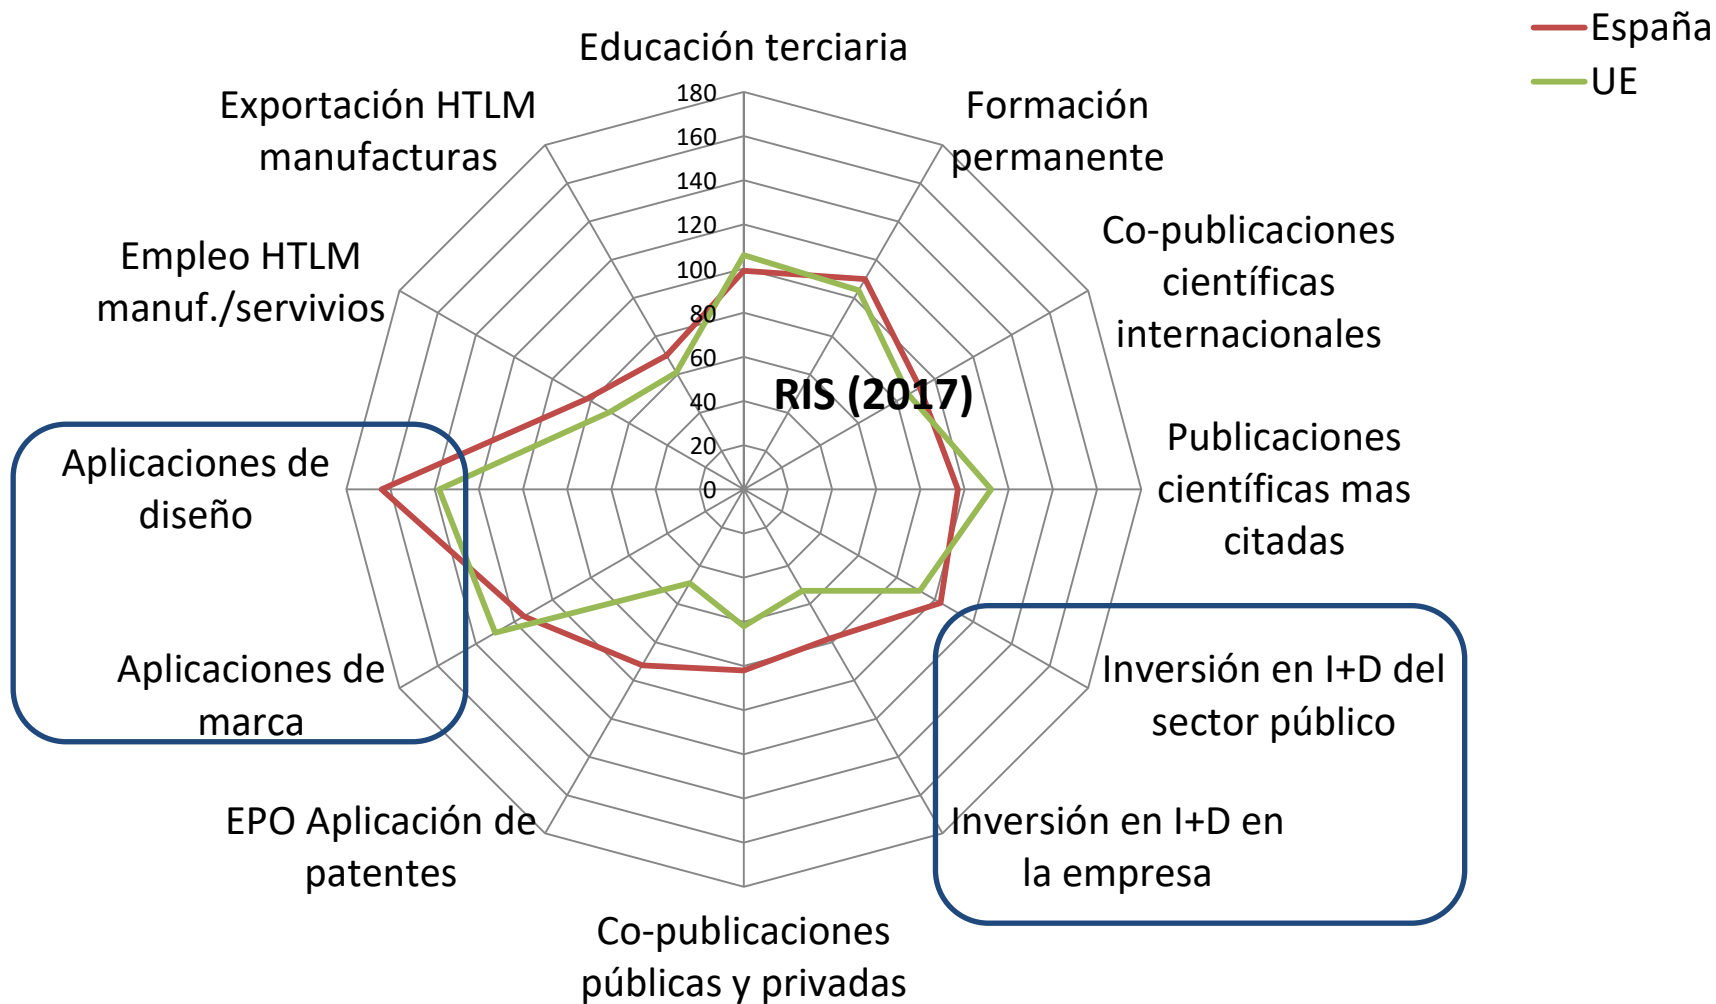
España
UE

Educación terciaria
Formación permanente
Co-publicaciones científicas internacionales
Publicaciones científicas mas citadas
Inversión en I+D del sector público
Inversión en I+D en la empresa
Co-publicaciones públicas y privadas
EPO Aplicación de patentes
Aplicaciones de marca
Aplicaciones de diseño
Empleo HTLM manuf./servivios
Exportación HTLM manufacturas

180
160
140
120
100
80
60
40
20
0

RIS (2017)